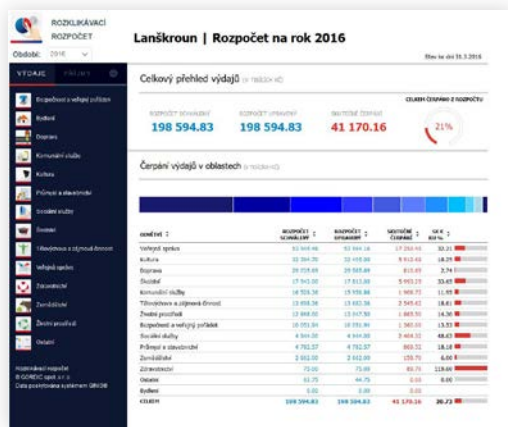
ROZKLIKÁVACÍ ROZPOČET

Období: 2016

VÝDAJE PŘÍJMY

Bezpečnost a veřejný pořádek
Bydlení
Doprava
Komunální služby
Kultura
Průmysl a stavebnictví
Sociální služby
Školství
Tělovýchova a zájmová činnost
Veřejná správa
Zdravotnictví
Zemědělství
Životní prostředí
Ostatní

Rozklikávací rozpočet
© GORDIC spol. s r. o.
Data poskytnuta systémem GINIS®

Lanškroun | Rozpočet na rok 2016

Stav ke dni 31.3.2016

Celkový přehled výdajů (v tisících Kč)

ROZPOČET SCHVÁLENÝ
198 594.83

ROZPOČET UPRAVENÝ
198 594.83

SKUTEČNÉ ČERPÁNÍ
41 170.16

CELKEM ČERPÁNO Z ROZPOČTU
21%

Čerpání výdajů v oblastech (v tisících Kč)

| ODVĚTVÍ | ROZPOČET SCHVÁLENÝ | ROZPOČET UPRAVENÝ | SKUTEČNÉ ČERPÁNÍ | UR K RUP% |
|---|---|---|---|---|
| Veřejná správa | 53 444.46 | 53 444.16 | 17 250.44 | 32.21 |
| Kultura | 32 384.70 | 32 455.00 | 5 913.43 | 18.29 |
| Doprava | 29 558.69 | 29 505.89 | 815.65 | 2.76 |
| Školství | 17 943.00 | 17 813.00 | 5 993.19 | 33.65 |
| Komunální služby | 16 526.34 | 15 558.86 | 1 908.72 | 11.95 |
| Tělovýchova a zájmová činnost | 15 058.36 | 15 658.36 | 2 545.63 | 16.61 |
| Životní prostředí | 12 848.00 | 12 247.50 | 1 883.50 | 14.36 |
| Bezpečnost a veřejný pořádek | 10 351.84 | 10 351.84 | 1 385.03 | 13.33 |
| Sociální služby | 4 944.00 | 4 944.00 | 2 404.32 | 48.63 |
| Průmysl a stavebnictví | 4 782.37 | 4 782.37 | 865.31 | 18.18 |
| Zemědělství | 2 612.00 | 2 612.00 | 155.70 | 6.00 |
| Zdravotnictví | 73.00 | 73.00 | 85.71 | 119.60 |
| Ostatní | 51.75 | 44.75 | 0.00 | 0.00 |
| Bydlení | 0.00 | 0.00 | 0.00 | |
| CELKEM | 198 594.83 | 198 594.83 | 41 170.16 | 20.73 |